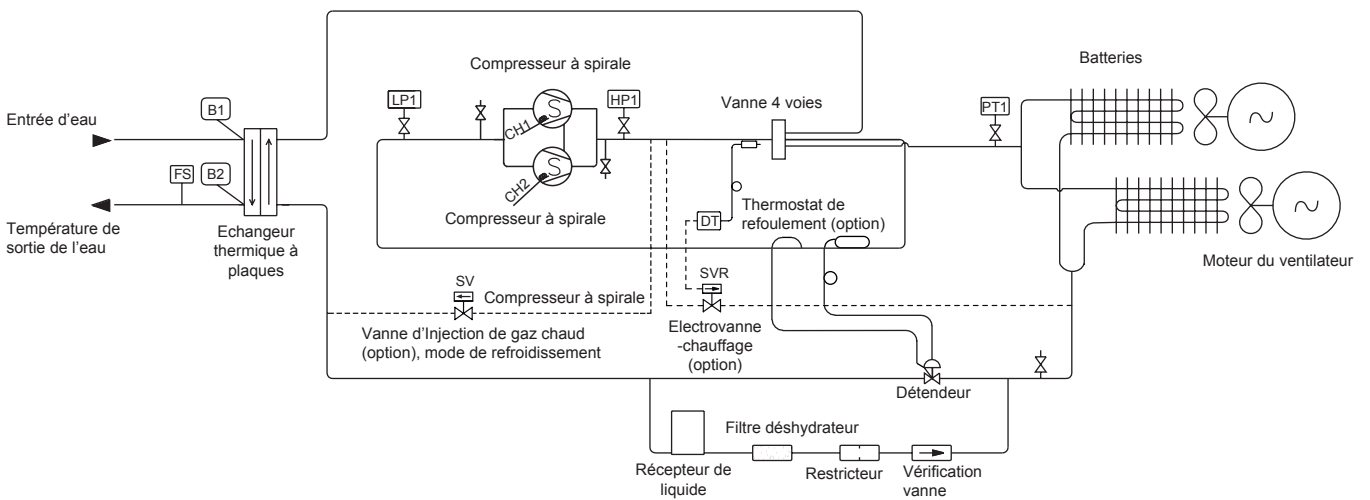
Compresseur à spirale

Batteries

Vanne 4 voies

LP1

HP1

PT1

Entrée d'eau

B1

CH1

S

S

CH2

FS

B2

Température de sortie de l'eau

Compresseur à spirale

DT

Thermostat de refoulement (option)

Echangeur thermique à plaques

Moteur du ventilateur

SV

Compresseur à spirale

SVR

Vanne d'Injection de gaz chaud (option), mode de refroidissement

Electrovanne -chauffage (option)

Détendeur

Filtre déshydrateur

Récepteur de liquide

Restricteur

Vérification vanne